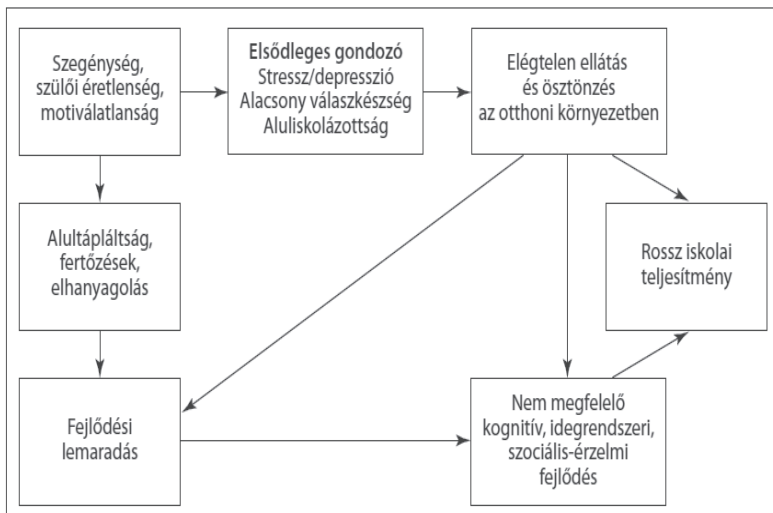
Szegénység, szülői éretlenség, motiválatlanság

Elsődleges gondozó
Stressz/depresszió
Alacsony válaszkészség
Aluliskolázottság

Elégtelen ellátás és ösztönzés az otthoni környezetben

Alultápláltság, fertőzések, elhanyagolás

Rossz iskolai teljesítmény

Fejlődési lemaradás

Nem megfelelő kognitív, idegrendszeri, szociális-érzelmi fejlődés